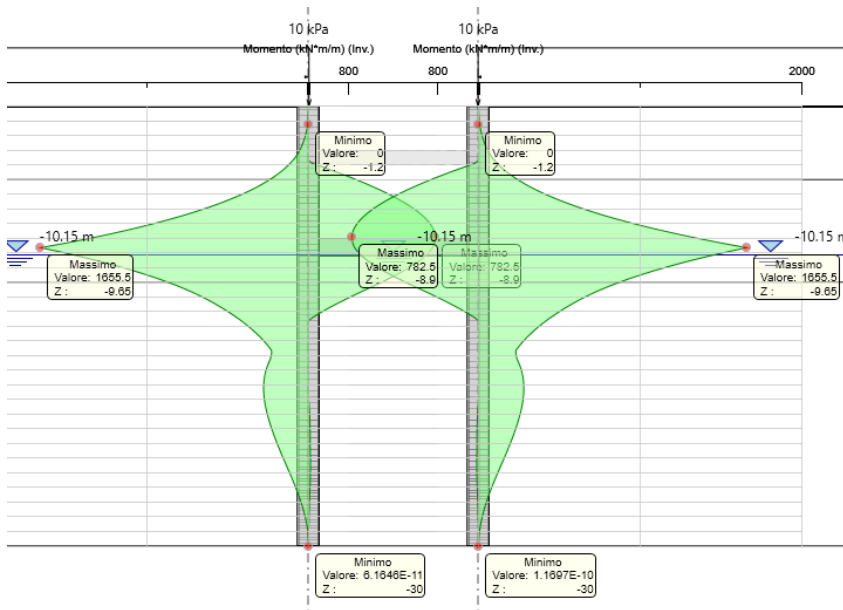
10 kPa
Momento (kN*m/m) (Inv.)
10 kPa
Momento (kN*m/m) (Inv.)
800
800
2000

Minimo
Valore: 0
Z : -1.2

Minimo
Valore: 0
Z : -1.2

-10.15 m
-10.15 m
-10.15 m

Massimo
Valore: 1655.5
Z : -9.65

Massimo
Valore: 782.5
Z : -8.9

Massimo
Valore: 782.5
Z : -8.9

Massimo
Valore: 1655.5
Z : -9.65

Minimo
Valore: 6.1646E-11
Z : -30

Minimo
Valore: 1.1697E-10
Z : -30